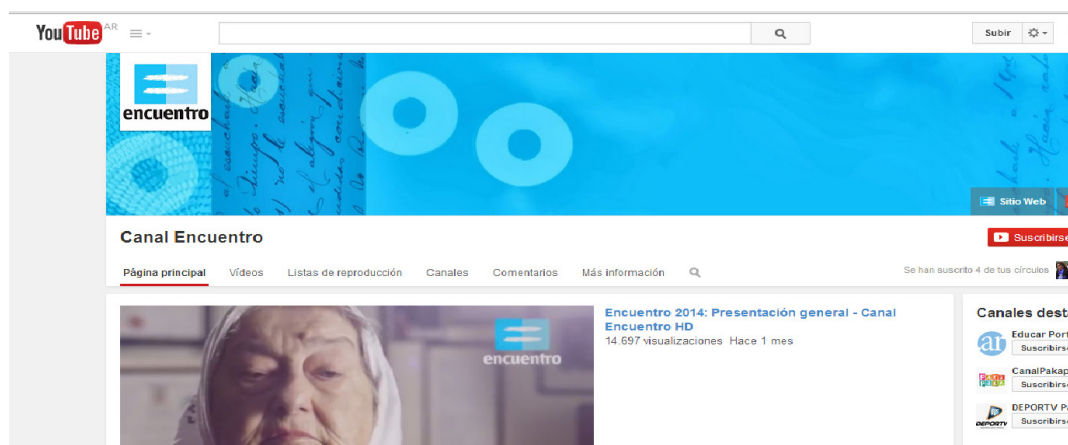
YouTube AR

Subir

encuentro

Sitio Web

Canal Encuentro

Suscribirse

Página principal Videos Listas de reproducción Canales Comentarios Más información

Se han suscrito 4 de tus círculos

encuentro

Encuentro 2014: Presentación general - Canal Encuentro HD

14.697 visualizaciones Hace 1 mes

Canales dest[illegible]

Educar Port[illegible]
Suscribirse

CanalPakap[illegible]
Suscribirse

DEPORTV P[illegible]
Suscribirse